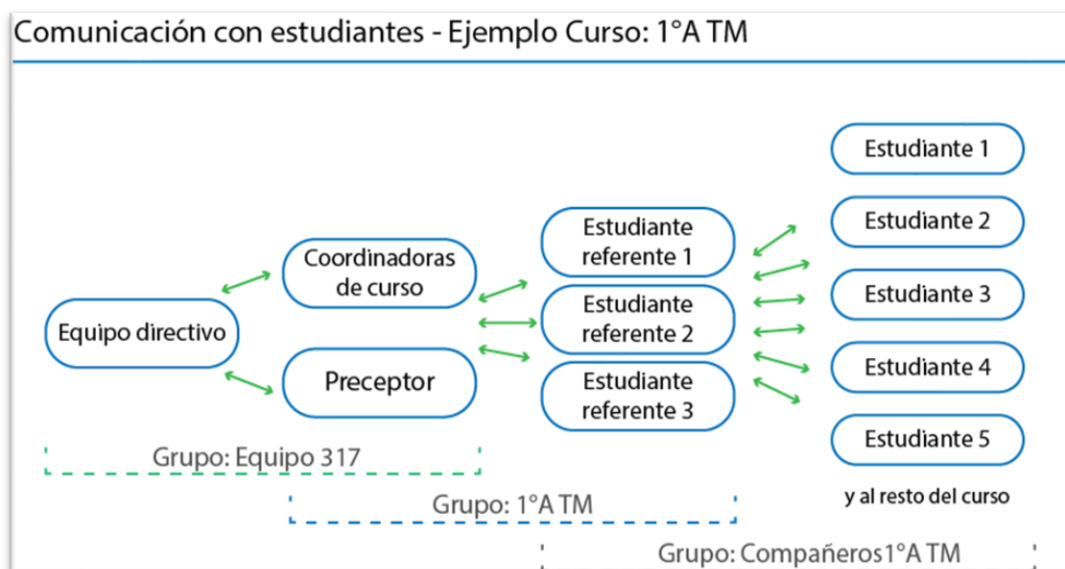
Comunicación con estudiantes - Ejemplo Curso: 1°A TM

Equipo directivo

Coordinadoras de curso

Preceptor

Estudiante referente 1

Estudiante referente 2

Estudiante referente 3

Estudiante 1

Estudiante 2

Estudiante 3

Estudiante 4

Estudiante 5

y al resto del curso

Grupo: Equipo 317

Grupo: 1°A TM

Grupo: Compañeros1°A TM